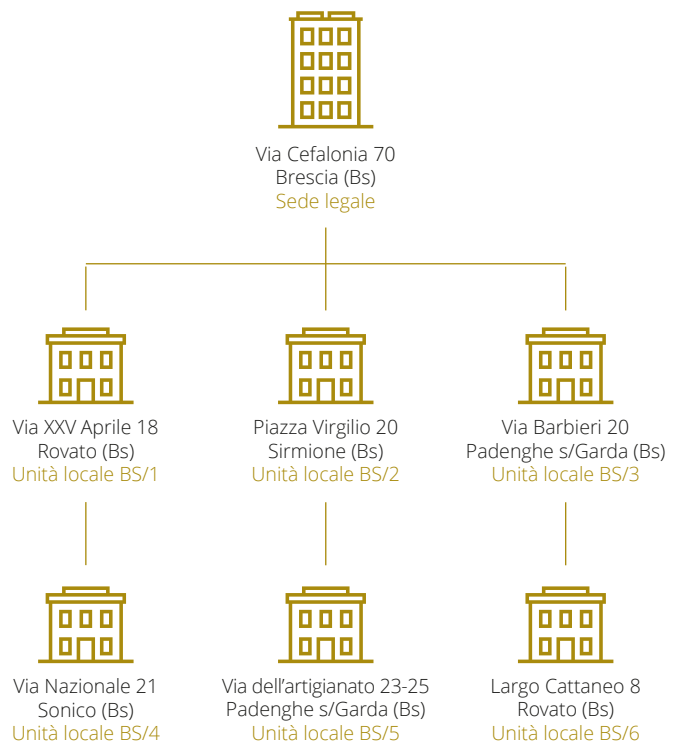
Via Cefalonia 70
Brescia (Bs)
Sede legale

Via XXV Aprile 18
Rovato (Bs)
Unità locale BS/1

Piazza Virgilio 20
Sirmione (Bs)
Unità locale BS/2

Via Barbieri 20
Padenghe s/Garda (Bs)
Unità locale BS/3

Via Nazionale 21
Sonico (Bs)
Unità locale BS/4

Via dell'artigianato 23-25
Padenghe s/Garda (Bs)
Unità locale BS/5

Largo Cattaneo 8
Rovato (Bs)
Unità locale BS/6